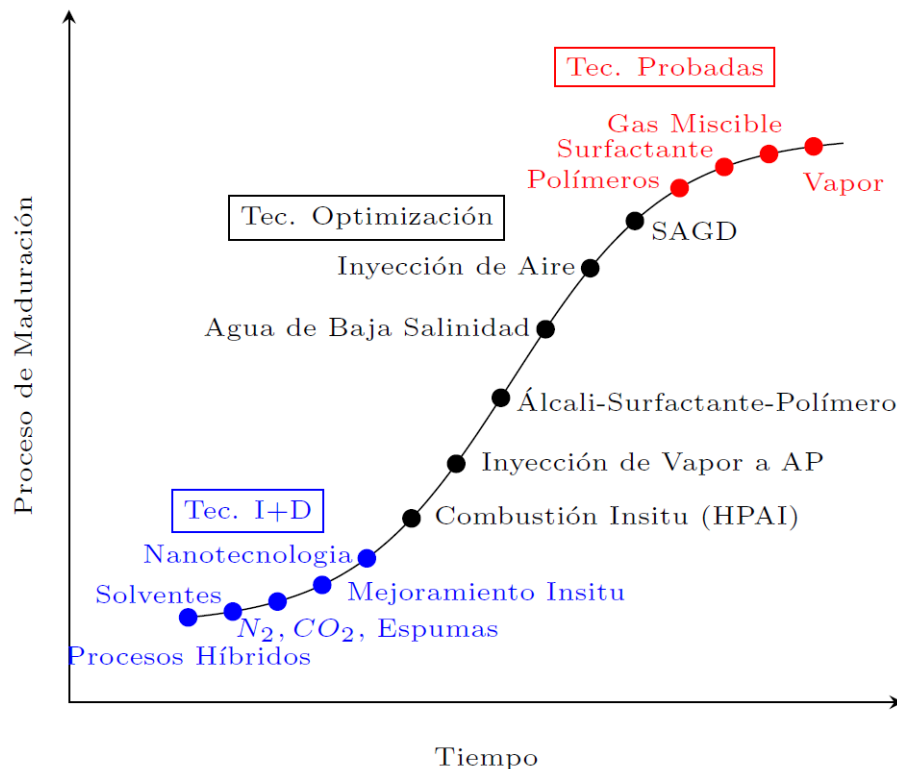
Tec. Probadas

Gas Miscible

Surfactante

Polímeros

Vapor

Tec. Optimización

SAGD

Inyección de Aire

Agua de Baja Salinidad

Álcali-Surfactante-Polímero

Inyección de Vapor a AP

Combustión Insitu (HPAI)

Tec. I+D

Nanotecnologia

Mejoramiento Insitu

Solventes

$N_2, CO_2$, Espumas

Procesos Híbridos

Proceso de Maduración

Tiempo